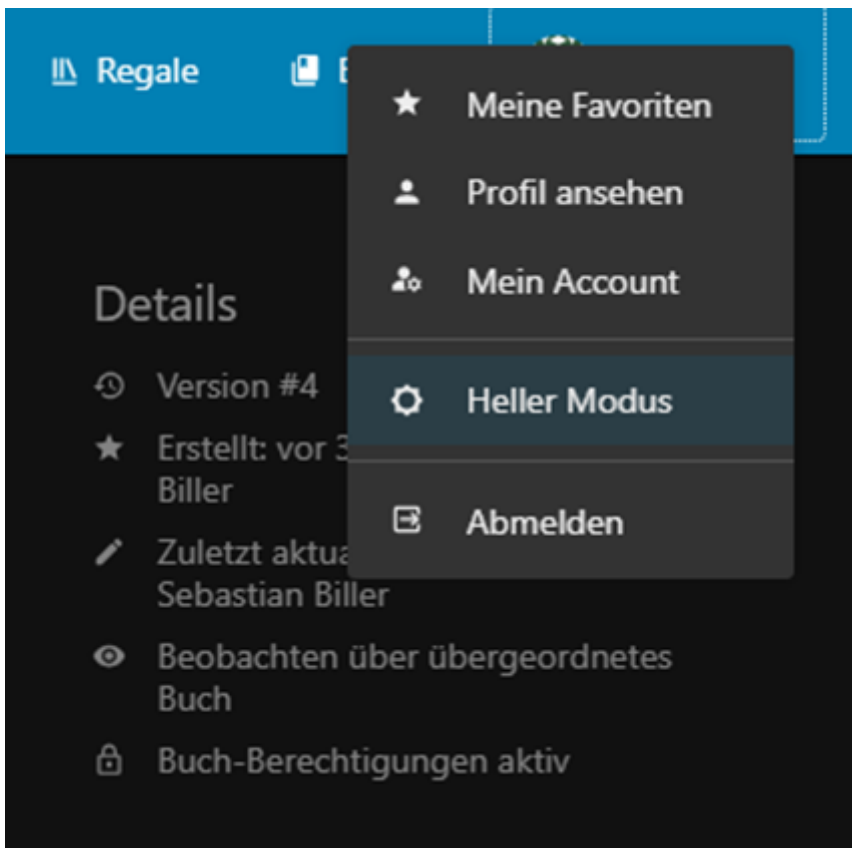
Regale
B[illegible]

Meine Favoriten
Profil ansehen
Mein Account
Heller Modus
Abmelden

Details
Version #4
Erstellt: vor 3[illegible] Biller
Zuletzt aktua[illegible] Sebastian Biller
Beobachten über übergeordnetes Buch
Buch-Berechtigungen aktiv